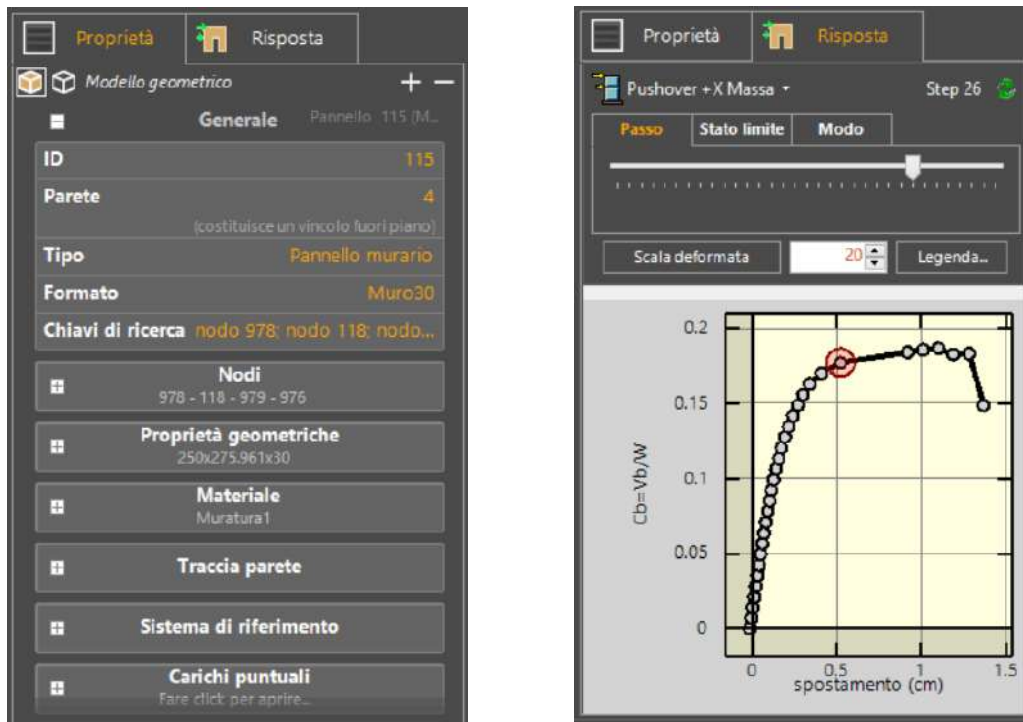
Proprietà Risposta

Modello geometrico + −

Generale Pannello 115 (M...

ID 115

Parete 4

(costituisce un vincolo fuori piano)

Tipo Pannello murario

Formato Muro30

Chiavi di ricerca nodo 978; nodo 118; nodo...

Nodi
978 - 118 - 979 - 976

Proprietà geometriche
250x275.961x30

Materiale
Muratura1

Traccia parete

Sistema di riferimento

Carichi puntuali
Fare click per aprire...

Proprietà Risposta

Pushover +X Massa Step 26

Passo Stato limite Modo

Scala deformata 20 Legenda...

0.2
0.15
0.1
0.05
0
Cb=Vb/W
0 0.5 1 1.5
spostamento (cm)